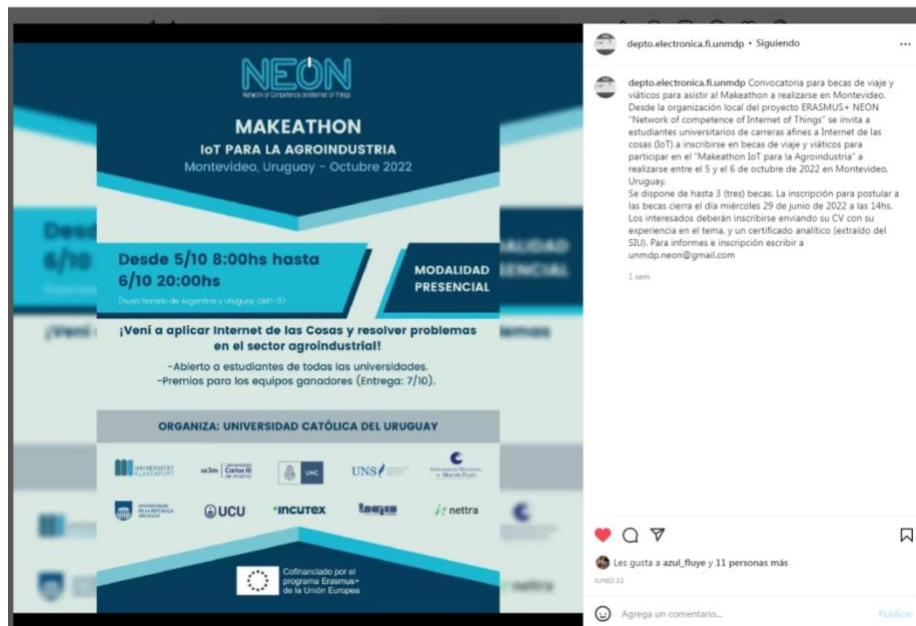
NEON
Network of Competence on Internet of Things

MAKEATHON
IoT PARA LA AGROINDUSTRIA
Montevideo, Uruguay - Octubre 2022

Desde 5/10 8:00hs hasta 6/10 20:00hs
(huso horario de Argentina y Uruguay GMT-3)

MODALIDAD PRESENCIAL

¡Vení a aplicar Internet de las Cosas y resolver problemas en el sector agroindustrial!

-Abierto a estudiantes de todas las universidades.
-Premios para los equipos ganadores (Entrega: 7/10).

ORGANIZA: UNIVERSIDAD CATÓLICA DEL URUGUAY

UNIVERSITAT KLAGENFURT
uc3m Universidad Carlos III de Madrid
UNC
UNS
Universidad Nacional de Mar del Plata
UNIVERSIDAD DE LA REPÚBLICA URUGUAY
UCU
incutex
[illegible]
nettra

Cofinanciado por el programa Erasmus+ de la Unión Europea

depto.electronica.fi.unmdp • Siguiendo
...

depto.electronica.fi.unmdp Convocatoria para becas de viaje y viáticos para asistir al Makeathon a realizarse en Montevideo.
Desde la organización local del proyecto ERASMUS+ NEON "Network of competence of Internet of Things" se invita a estudiantes universitarios de carreras afines a Internet de las cosas (IoT) a inscribirse en becas de viaje y viáticos para participar en el "Makeathon IoT para la Agroindustria" a realizarse entre el 5 y el 6 de octubre de 2022 en Montevideo. Uruguay.
Se dispone de hasta 3 (tres) becas. La inscripción para postular a las becas cierra el día miércoles 29 de junio de 2022 a las 14hs.
Los interesados deberán inscribirse enviando su CV con su experiencia en el tema, y un certificado analítico (extraído del SIU). Para informes e inscripción escribir a unmdp.neon@gmail.com

1 sem

Les gusta a azul_fluye y 11 personas más
JUNIO 22

Agrega un comentario...
Publicar